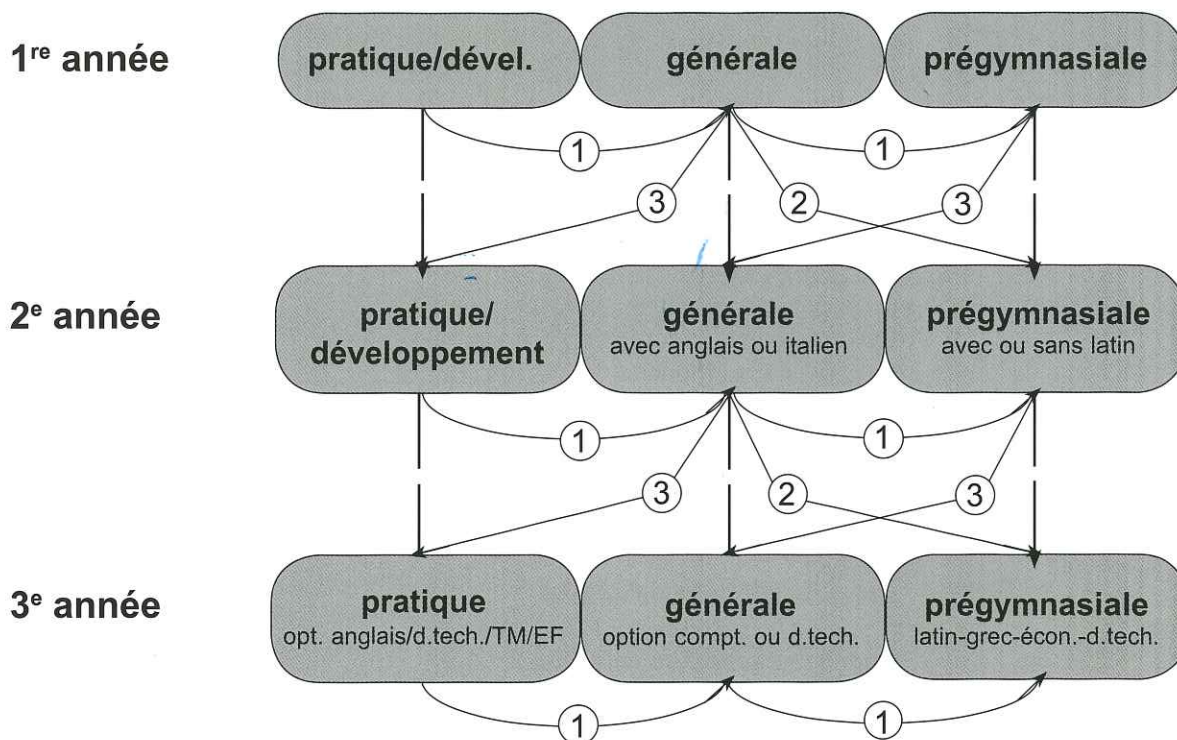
1<sup>re</sup> année

pratique/dével.

générale

prégymnasiale

1 1

3 2 3

2<sup>e</sup> année

pratique/ développement

générale
avec anglais ou italien

prégymnasiale
avec ou sans latin

1 1

3 2 3

3<sup>e</sup> année

pratique
opt. anglais/d.tech./TM/EF

générale
option compt. ou d.tech.

prégymnasiale
latin-grec-écon.-d.tech.

1 1